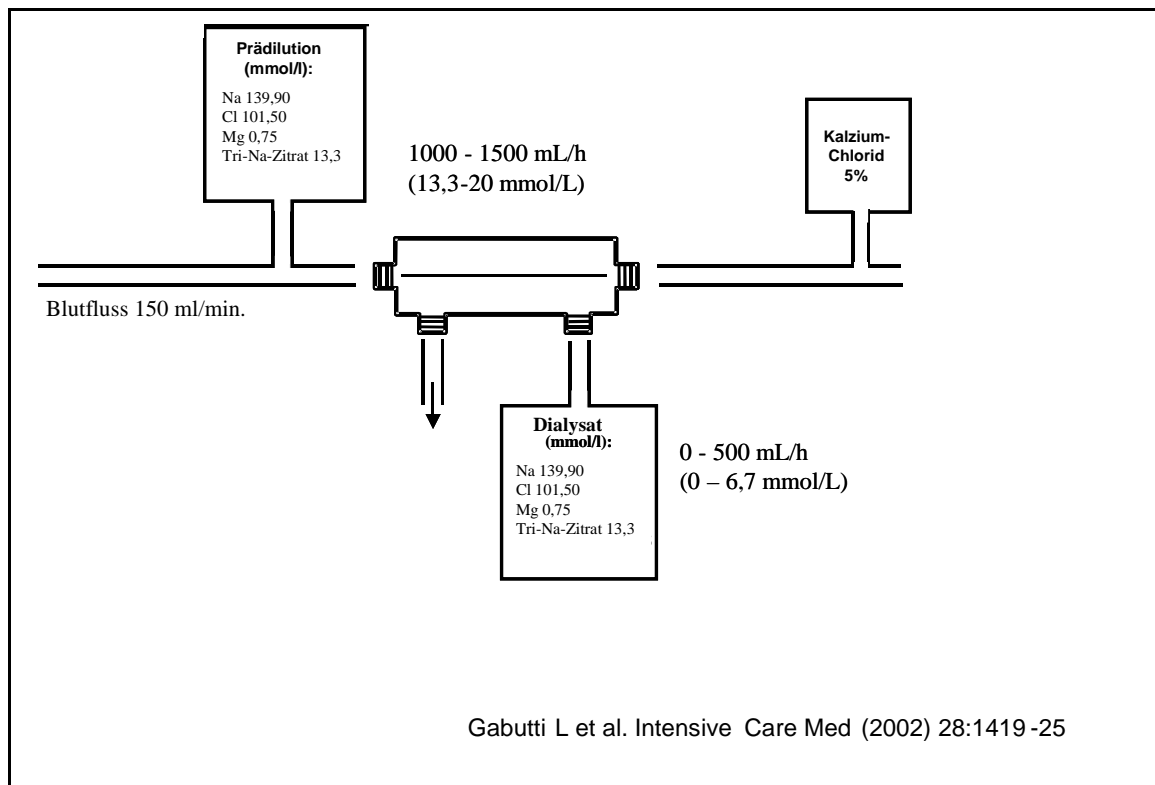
Prädilution (mmol/l):

Na 139,90
Cl 101,50
Mg 0,75
Tri-Na-Zitrat 13,3

1000 - 1500 mL/h
(13,3-20 mmol/L)

Kalzium-Chlorid 5%

Blutfluss 150 ml/min.

Dialysat (mmol/l):

Na 139,90
Cl 101,50
Mg 0,75
Tri-Na-Zitrat 13,3

0 - 500 mL/h
(0 – 6,7 mmol/L)

Gabutti L et al. Intensive Care Med (2002) 28:1419 -25